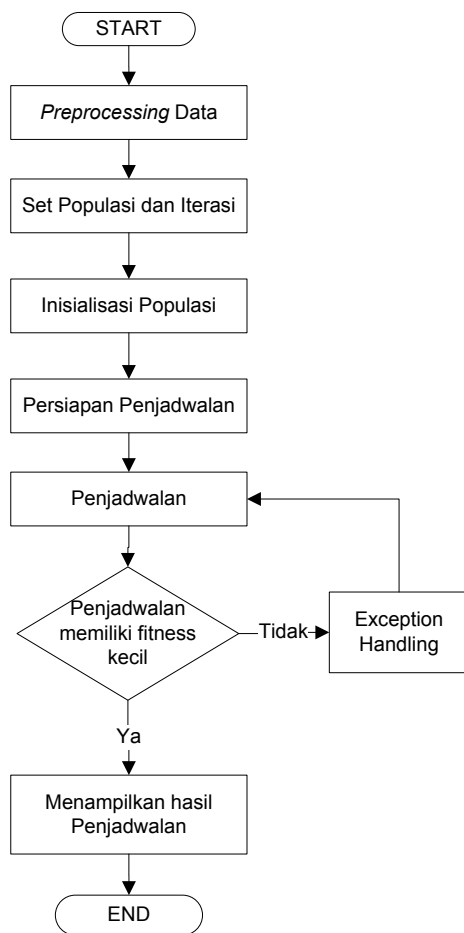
START

Preprocessing Data

Set Populasi dan Iterasi

Inisialisasi Populasi

Persiapan Penjadwalan

Penjadwalan

Penjadwalan memiliki fitness kecil

Tidak

Exception Handling

Ya

Menampilkan hasil Penjadwalan

END